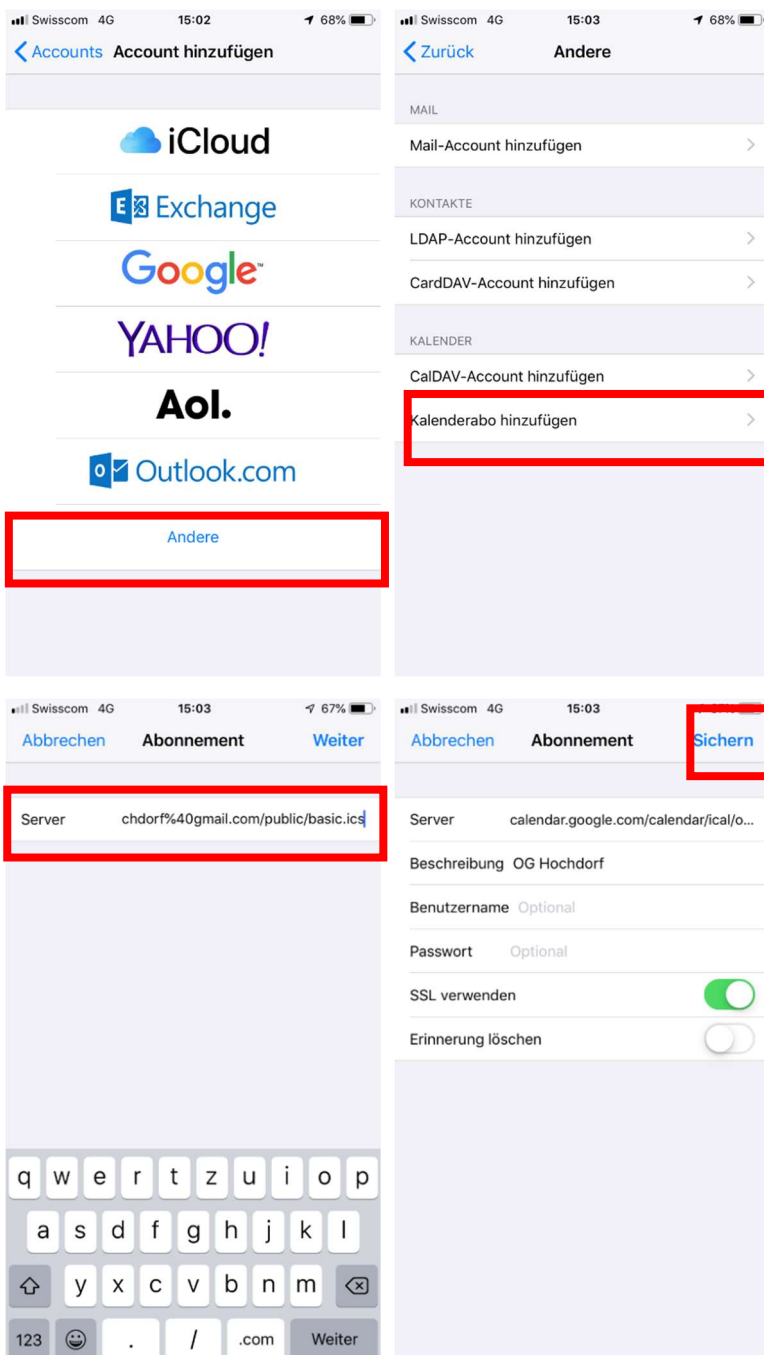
Swisscom 4G 15:02 68%
Accounts Account hinzufügen

iCloud
Exchange
Google
YAHOO!
Aol.
Outlook.com
Andere

Swisscom 4G 15:03 68%
Zurück Andere

MAIL
Mail-Account hinzufügen

KONTAKTE
LDAP-Account hinzufügen
CardDAV-Account hinzufügen

KALENDER
CalDAV-Account hinzufügen
Kalenderabo hinzufügen

Swisscom 4G 15:03 67%
Abbrechen Abonnement Weiter

Server chdorf%40gmail.com/public/basic.ics

q w e r t z u i o p
a s d f g h j k l
y x c v b n m
123 . / .com Weiter

Swisscom 4G 15:03
Abbrechen Abonnement Sichern

Server calendar.google.com/calendar/ical/o...
Beschreibung OG Hochdorf
Benutzername Optional
Passwort Optional
SSL verwenden
Erinnerung löschen